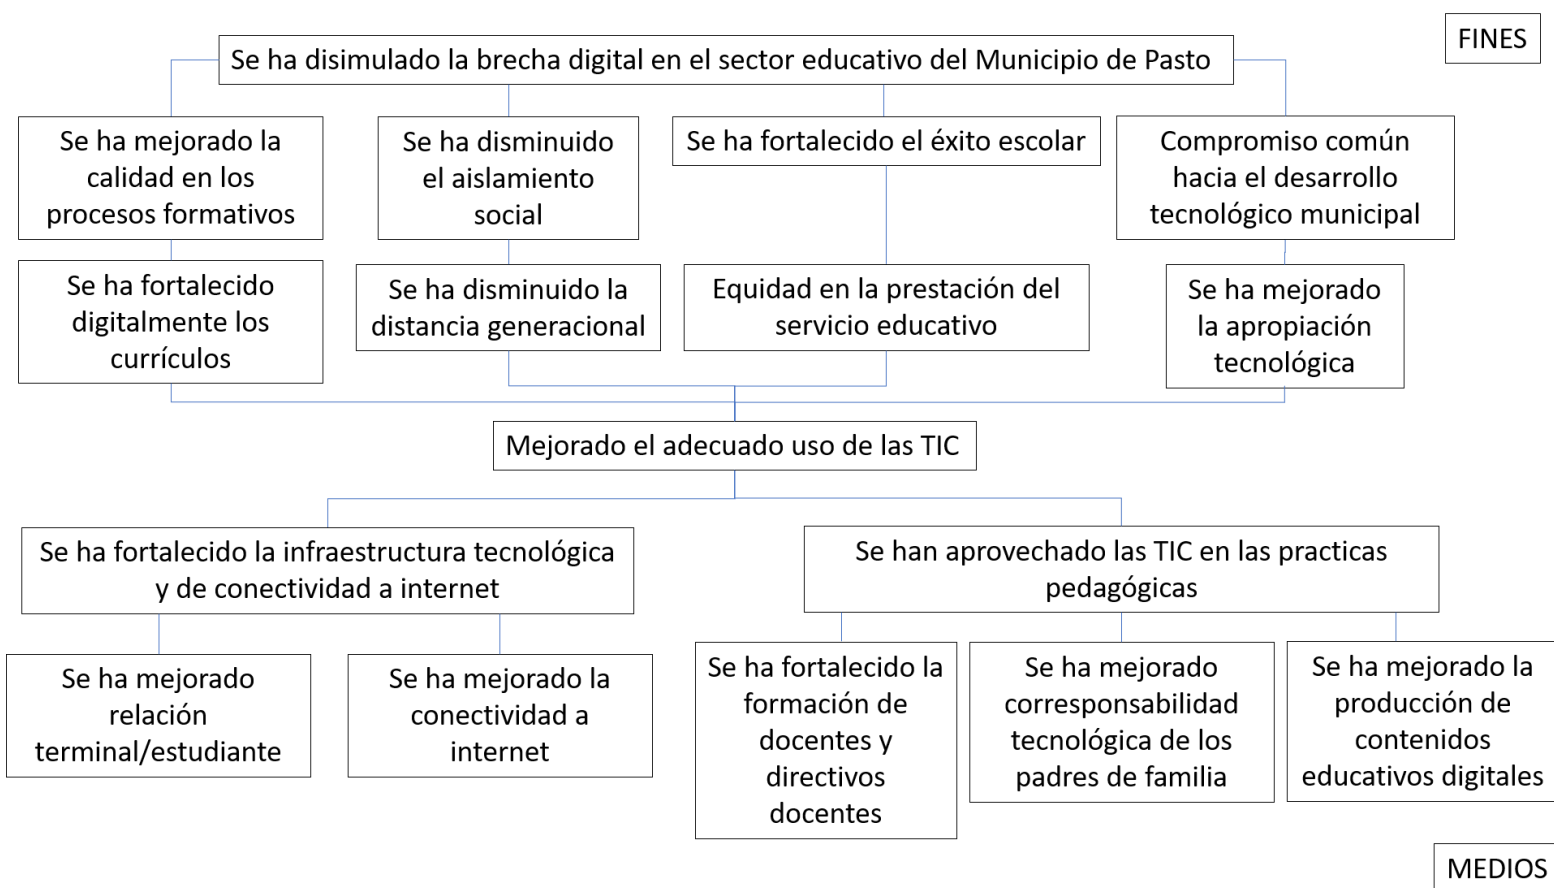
FINES

Se ha disimulado la brecha digital en el sector educativo del Municipio de Pasto

Se ha mejorado la calidad en los procesos formativos

Se ha disminuido el aislamiento social

Se ha fortalecido el éxito escolar

Compromiso común hacia el desarrollo tecnológico municipal

Se ha fortalecido digitalmente los currículos

Se ha disminuido la distancia generacional

Equidad en la prestación del servicio educativo

Se ha mejorado la apropiación tecnológica

Mejorado el adecuado uso de las TIC

Se ha fortalecido la infraestructura tecnológica y de conectividad a internet

Se han aprovechado las TIC en las practicas pedagógicas

Se ha mejorado relación terminal/estudiante

Se ha mejorado la conectividad a internet

Se ha fortalecido la formación de docentes y directivos docentes

Se ha mejorado corresponsabilidad tecnológica de los padres de familia

Se ha mejorado la producción de contenidos educativos digitales

MEDIOS